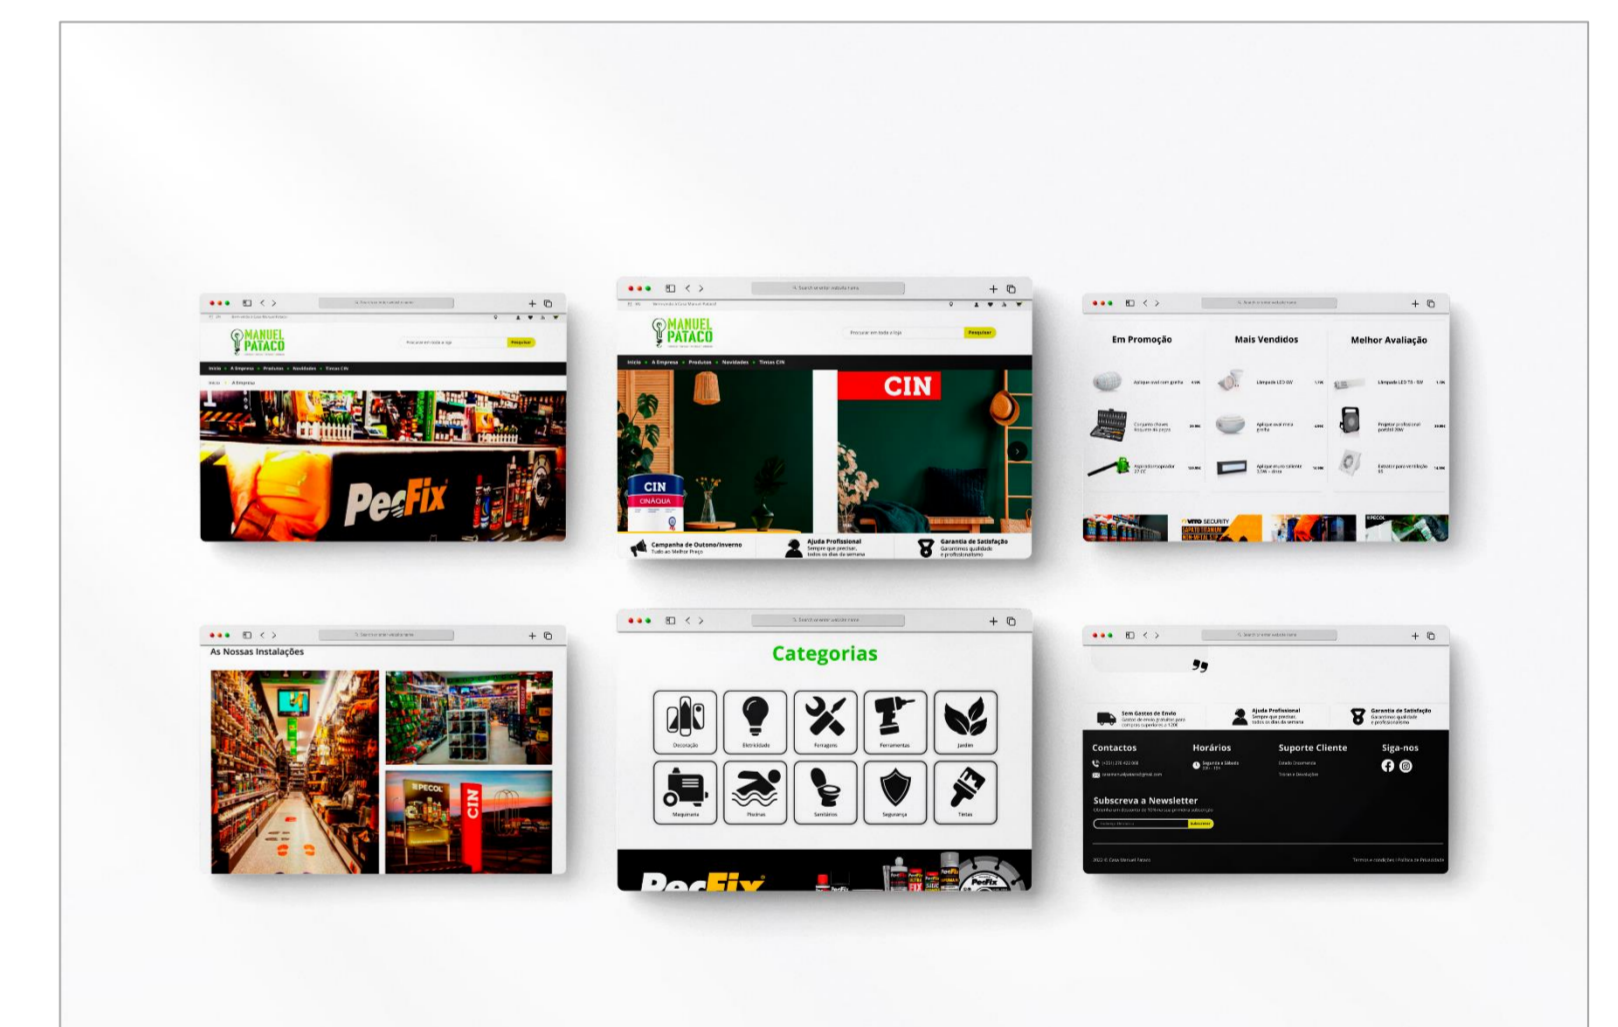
MANUEL PATACO

Pesquisar

Início · A Empresa · Produtos · Novidades · Tintas CIN

PecFix

MANUEL PATACO

Pesquisar

Início · A Empresa · Produtos · Novidades · Tintas CIN

CIN

CIN
ONÁGUA

Campanha de Outono/Inverno
Tudo ao Melhor Preço

Ajuda Profissional
Sempre que precisar, todos os dias da semana

Garantia de Satisfação
Garantimos qualidade e profissionalismo

Em Promoção

Mais Vendidos

Melhor Avaliação

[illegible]

VITO SECURITY

PECOL

As Nossas Instalações

PECOL

CIN

Categorias

Decoração

Eletricidade

Ferragens

Ferramentas

Jardim

Maquinaria

Piscinas

Sanitários

Segurança

Tintas

PecFix

Sem Gastos de Envio

Ajuda Profissional
Sempre que precisar, todos os dias da semana

Garantia de Satisfação
Garantimos qualidade e profissionalismo

Contactos

Horários

Suporte Cliente

Siga-nos

Subscreva a Newsletter

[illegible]